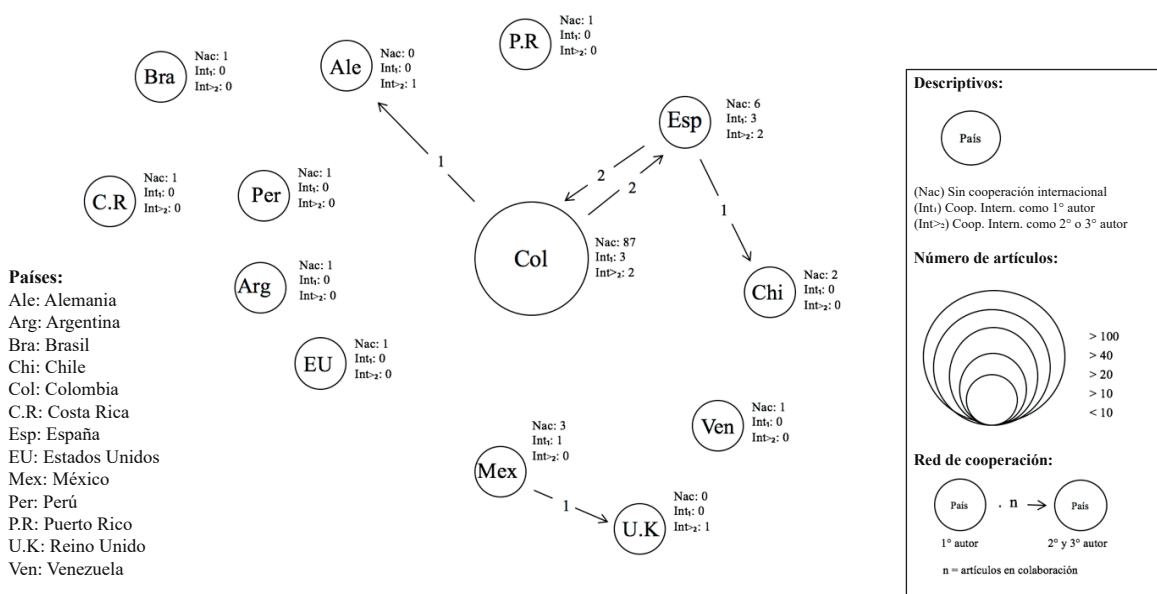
Bra
Nac: 1
Int$_1$: 0
Int$>_2$: 0

Ale
Nac: 0
Int$_1$: 0
Int$>_2$: 1

P.R
Nac: 1
Int$_1$: 0
Int$>_2$: 0

Esp
Nac: 6
Int$_1$: 3
Int$>_2$: 2

1

2

2

1

C.R
Nac: 1
Int$_1$: 0
Int$>_2$: 0

Per
Nac: 1
Int$_1$: 0
Int$>_2$: 0

Col
Nac: 87
Int$_1$: 3
Int$>_2$: 2

Arg
Nac: 1
Int$_1$: 0
Int$>_2$: 0

Chi
Nac: 2
Int$_1$: 0
Int$>_2$: 0

EU
Nac: 1
Int$_1$: 0
Int$>_2$: 0

Ven
Nac: 1
Int$_1$: 0
Int$>_2$: 0

Mex
Nac: 3
Int$_1$: 1
Int$>_2$: 0

1

U.K
Nac: 0
Int$_1$: 0
Int$>_2$: 1

Países:
Ale: Alemania
Arg: Argentina
Bra: Brasil
Chi: Chile
Col: Colombia
C.R: Costa Rica
Esp: España
EU: Estados Unidos
Mex: México
Per: Perú
P.R: Puerto Rico
U.K: Reino Unido
Ven: Venezuela

Descriptivos:
País
(Nac) Sin cooperación internacional
(Int$_1$) Coop. Intern. como 1° autor
(Int$>_2$) Coop. Intern. como 2° o 3° autor

Número de artículos:
> 100
> 40
> 20
> 10
< 10

Red de cooperación:
País . n → País
1° autor
2° y 3° autor
n = artículos en colaboración